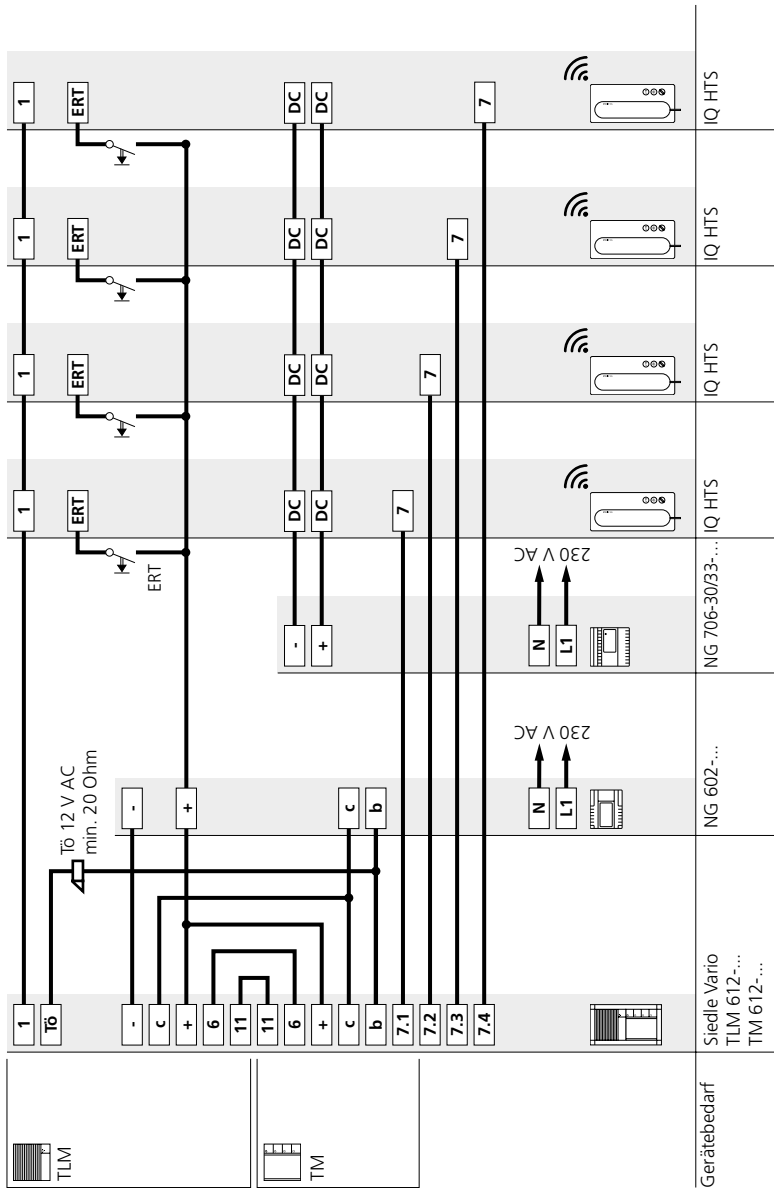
TLM

TM

Gerätebedarf

Siedle Vario
TLM 612-...
TM 612-...

1
Tö
-
c
+
6
11
11
6
+
c
b
7.1
7.2
7.3
7.4

Tö 12 V AC
min. 20 Ohm

NG 602-...
-
+
c
b
N
L1
230 V AC

NG 706-30/33-...
-
+
N
L1
230 V AC

ERT

IQ HTS
1
ERT
DC
DC
7

IQ HTS
1
ERT
DC
DC
7

IQ HTS
1
ERT
DC
DC
7

IQ HTS
1
ERT
DC
DC
7